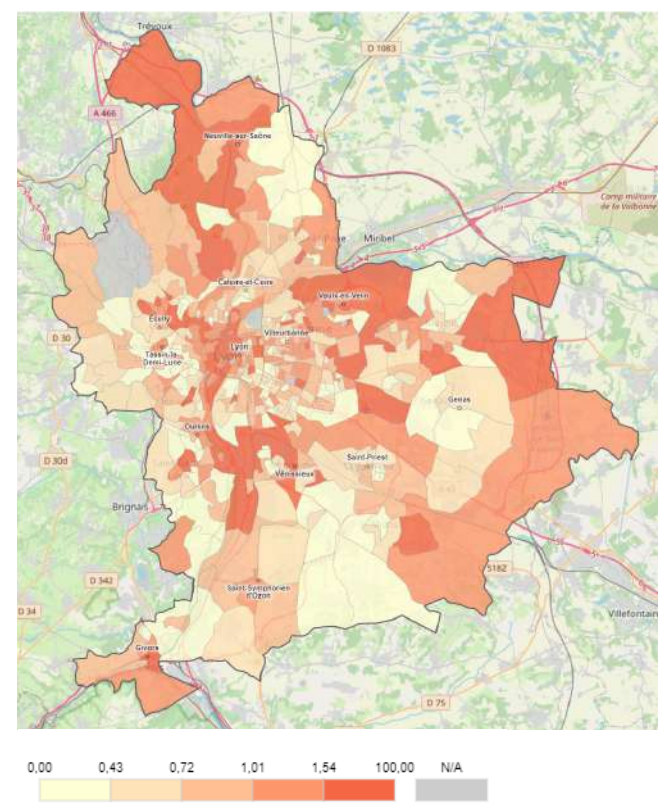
Trévoux
D 1083
A 466
Neuville-sur-Saône
Camp militaire de la Valbonne
Miribel
Caluire-et-Cuire
Vaulx-en-Velin
Écully
Villeurbanne
D 30
Tassin-la-Demi-Lune
Lyon
Genas
Oullins
D 30d
Saint-Priest
Vénissieux
Brignais
D 342
Saint-Symphorien-d'Ozon
D 34
5182
Villefontaine
Givors
D 75

0,00 0,43 0,72 1,01 1,54 100,00 N/A